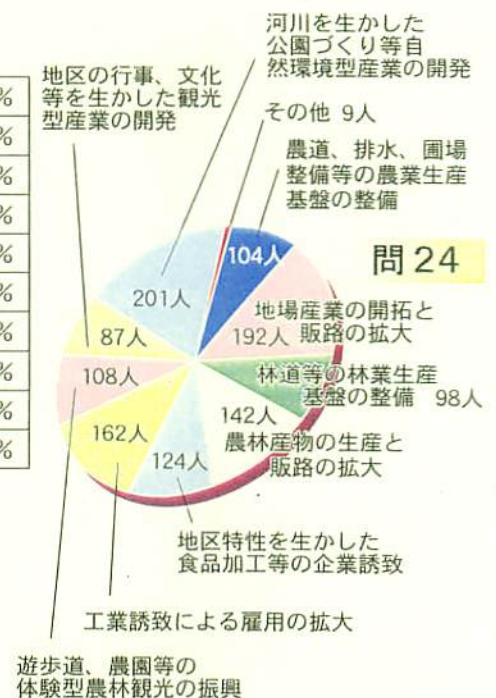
%
%
%
%
%
%
%
%
%
%

河川を生かした公園づくり等自然環境型産業の開発

地区の行事、文化等を生かした観光型産業の開発

その他 9人

農道、排水、圃場整備等の農業生産基盤の整備

問 24

104人

201人

地場産業の開拓と販路の拡大

192人

87人

108人

林道等の林業生産基盤の整備 98人

142人

農林産物の生産と販路の拡大

162人

124人

地区特性を生かした食品加工等の企業誘致

工業誘致による雇用の拡大

遊歩道、農園等の体験型農林観光の振興